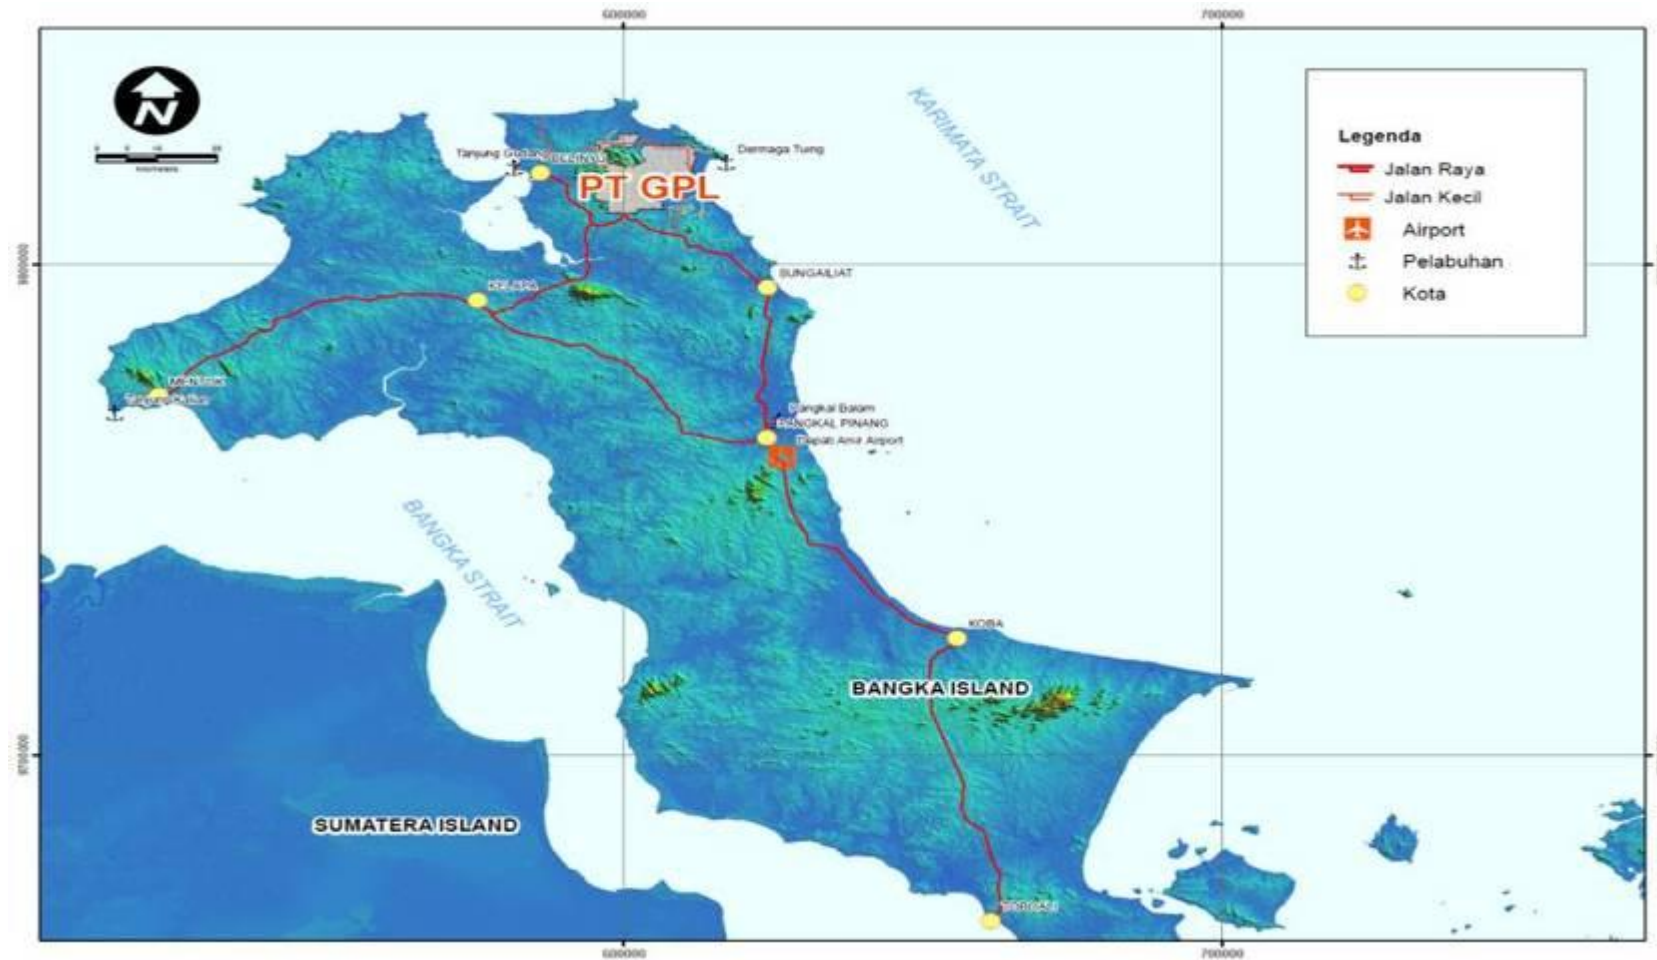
600000

700000

N

Kilometers

Tanjung Gudang

BELINYU

Dermaga Tung

PT GPL

KARIMATA STRAIT

Legenda

Jalan Raya

Jalan Kecil

Airport

Pelabuhan

Kota

SUNGAILIAT

KELAPA

MENTOK

Tanjung Kalian

Bangkal Balam

PANGKAL PINANG

Depati Amir Airport

BANGKA STRAIT

KOBA

BANGKA ISLAND

SUMATERA ISLAND

TOBOALI

600000

700000